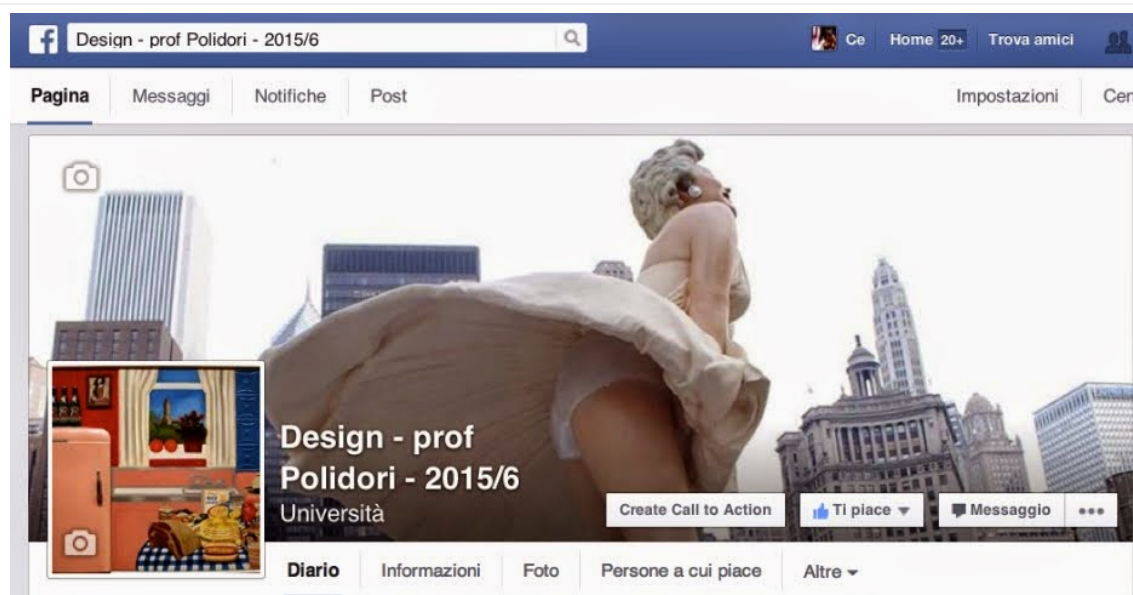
Design - prof Polidori - 2015/6

Ce Home 20+ Trova amici

Pagina Messaggi Notifiche Post Impostazioni Cen

Design - prof Polidori - 2015/6
Università

Create Call to Action Ti piace Messaggio •••

Diario Informazioni Foto Persone a cui piace Altre